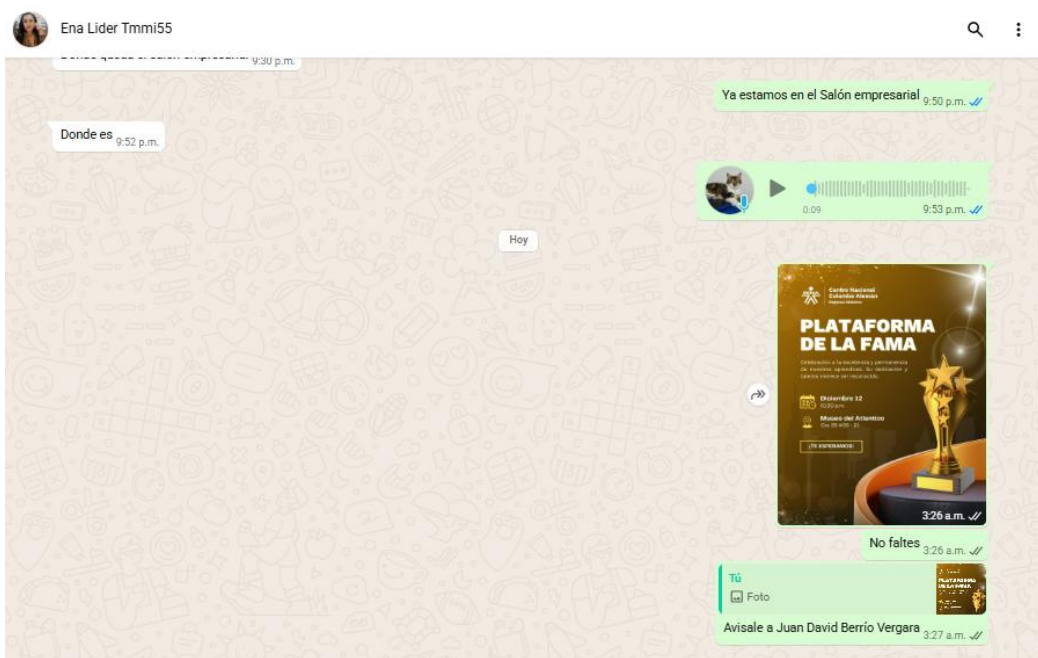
Ena Lider Tmmi55

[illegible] 9:30 p.m.

Ya estamos en el Salón empresarial 9:50 p.m.

Donde es 9:52 p.m.

0:09 9:53 p.m.

Hoy

Centro Nacional Colombo Alemán

PLATAFORMA DE LA FAMA

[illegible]

Diciembre 12

Museo del Atlántico

¡TE ESPERAMOS!

3:26 a.m.

No faltes 3:26 a.m.

Tú
Foto

Avisale a Juan David Berrío Vergara 3:27 a.m.